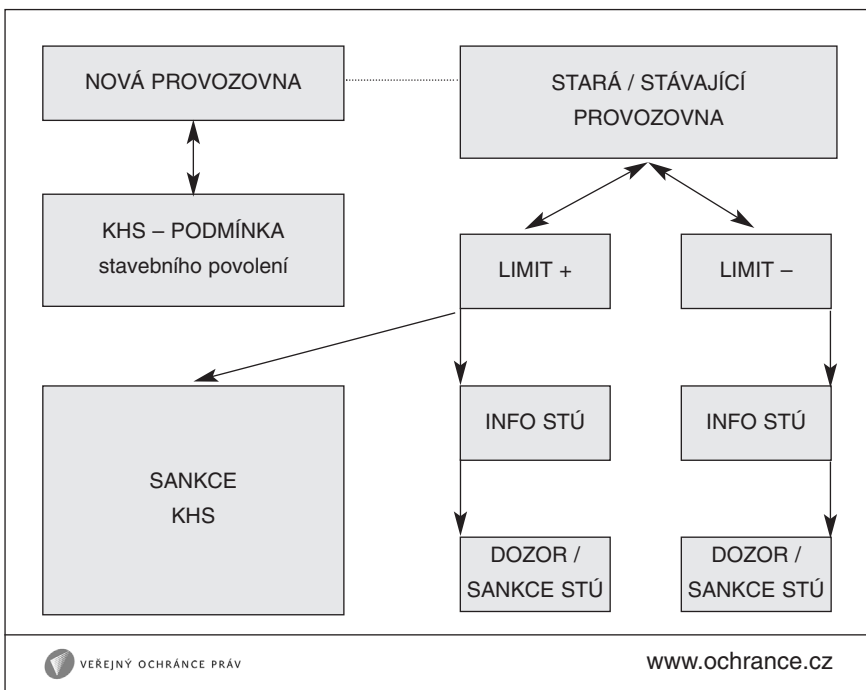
NOVÁ PROVOZOVNA

STARÁ / STÁVAJÍCÍ PROVOZOVNA

KHS – PODMÍNKA stavebního povolení

LIMIT +

LIMIT –

SANKCE KHS

INFO STÚ

INFO STÚ

DOZOR / SANKCE STÚ

DOZOR / SANKCE STÚ

VEŘEJNÝ OCHRÁNCE PRÁV

www.ochrance.cz